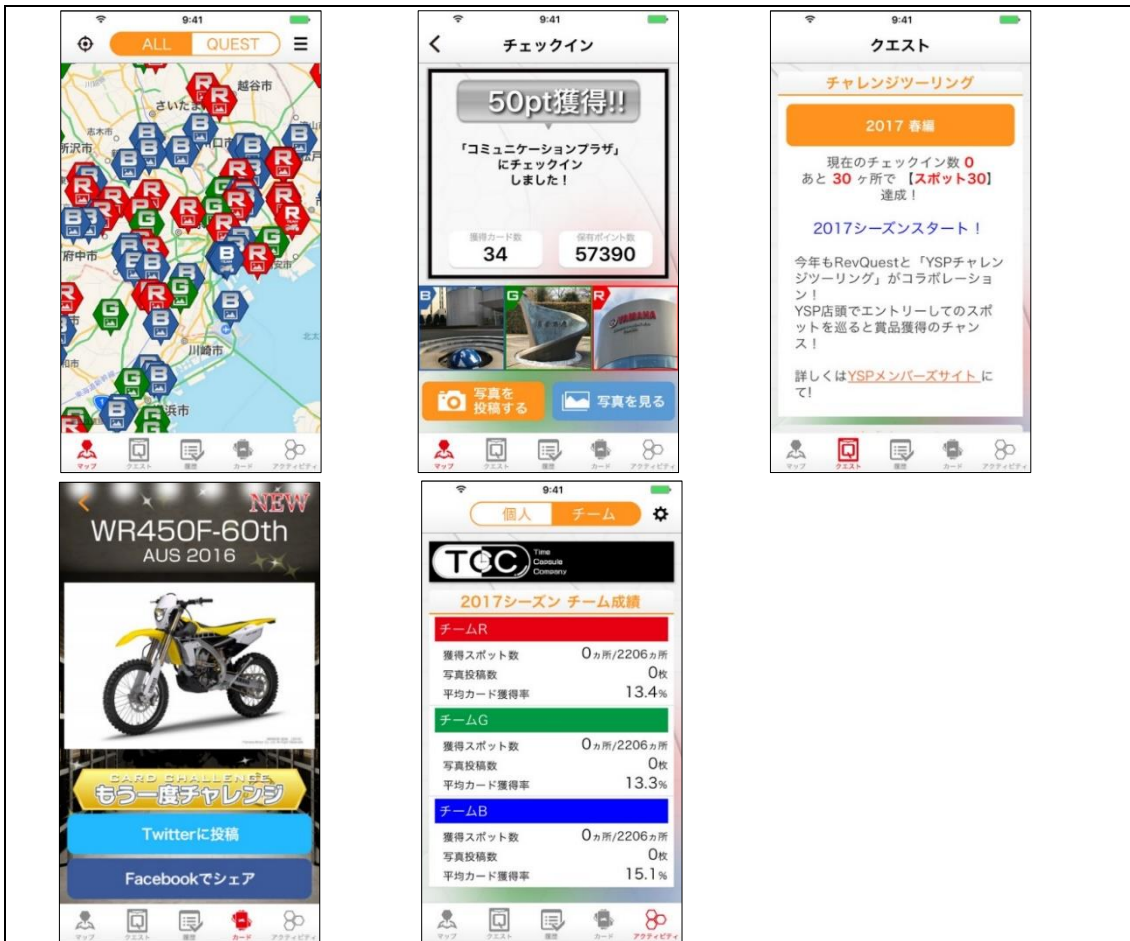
9:41
ALL QUEST
越谷市
さいたま
所沢市
府中市
川崎市
浜市
マップ クエスト 履歴 カード アクティビティ

9:41
チェックイン
50pt獲得!!
「コミュニケーションプラザ」にチェックインしました！
獲得カード数 34
保有ポイント数 57390
写真を投稿する
写真を見る
マップ クエスト 履歴 カード アクティビティ

9:41
クエスト
チャレンジツーリング
2017 春編
現在のチェックイン数 0
あと 30 ヶ所で 【スポット30】達成！
2017シーズンスタート！
今年もRevQuestと「YSPチャレンジツーリング」がコラボレーション！
YSP店頭でエントリーしてのスポットを巡ると賞品獲得のチャンス！
詳しくはYSPメンバーズサイトにて!
マップ クエスト 履歴 カード アクティビティ

NEW
WR450F-60th
AUS 2016
CARD CHALLENGE
もう一度チャレンジ
Twitterに投稿
Facebookでシェア
マップ クエスト 履歴 カード アクティビティ

9:41
個人 チーム
TCC Time Capsule Company
2017シーズン チーム成績
チームR
獲得スポット数 0ヵ所/2206ヵ所
写真投稿数 0枚
平均カード獲得率 13.4%
チームG
獲得スポット数 0ヵ所/2206ヵ所
写真投稿数 0枚
平均カード獲得率 13.3%
チームB
獲得スポット数 0ヵ所/2206ヵ所
写真投稿数 0枚
平均カード獲得率 15.1%
マップ クエスト 履歴 カード アクティビティ